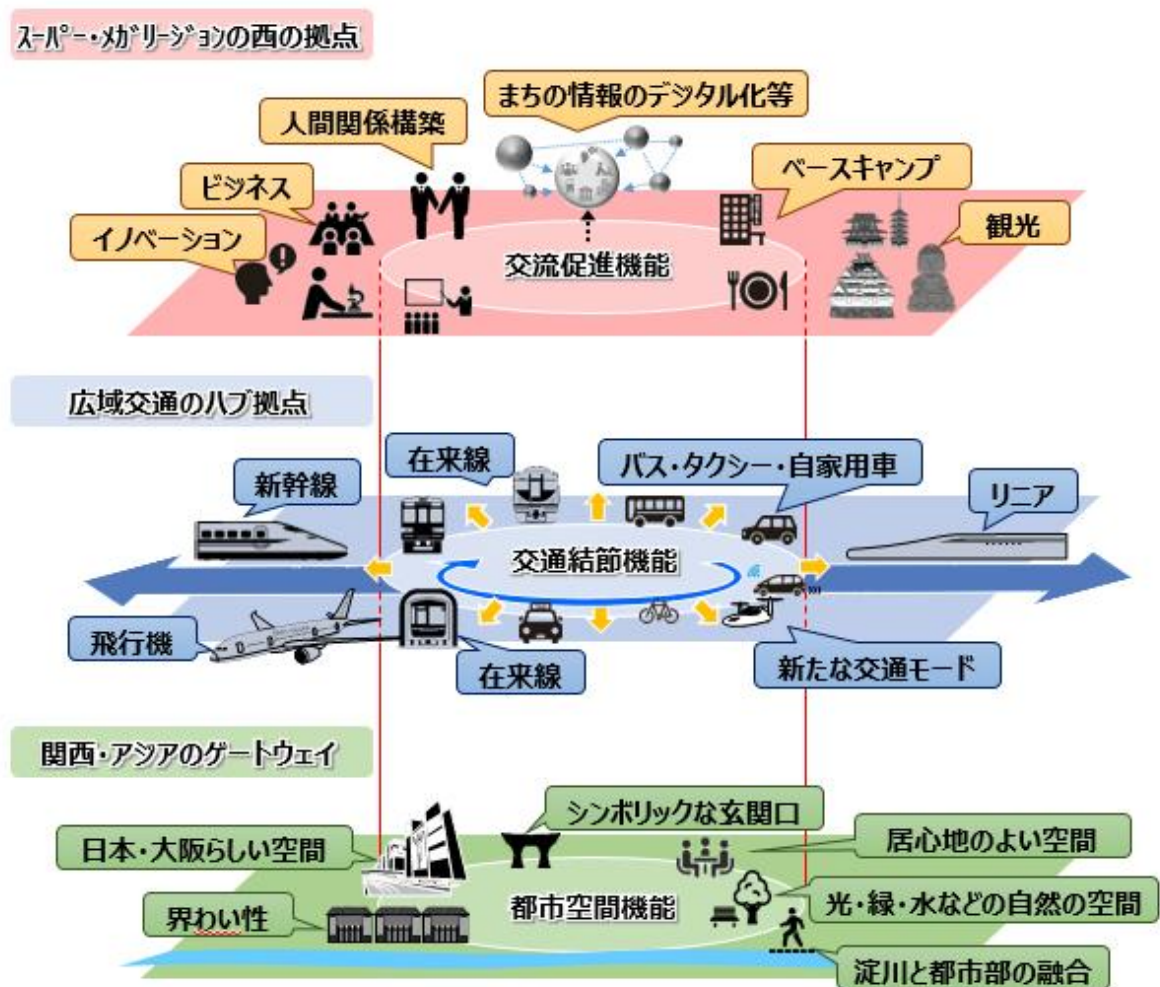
ｽｰﾊﾟｰ・ﾒｶﾞﾘｰｼﾞｮﾝの西の拠点

まちの情報のデジタル化等

人間関係構築

ビジネス

ベースキャンプ

イノベーション

観光

交流促進機能

広域交通のハブ拠点

在来線

バス・タクシー・自家用車

新幹線

リニア

交通結節機能

飛行機

在来線

新たな交通モード

関西・アジアのゲートウェイ

シンボリックな玄関口

日本・大阪らしい空間

居心地のよい空間

都市空間機能

界わい性

光・緑・水などの自然の空間

淀川と都市部の融合